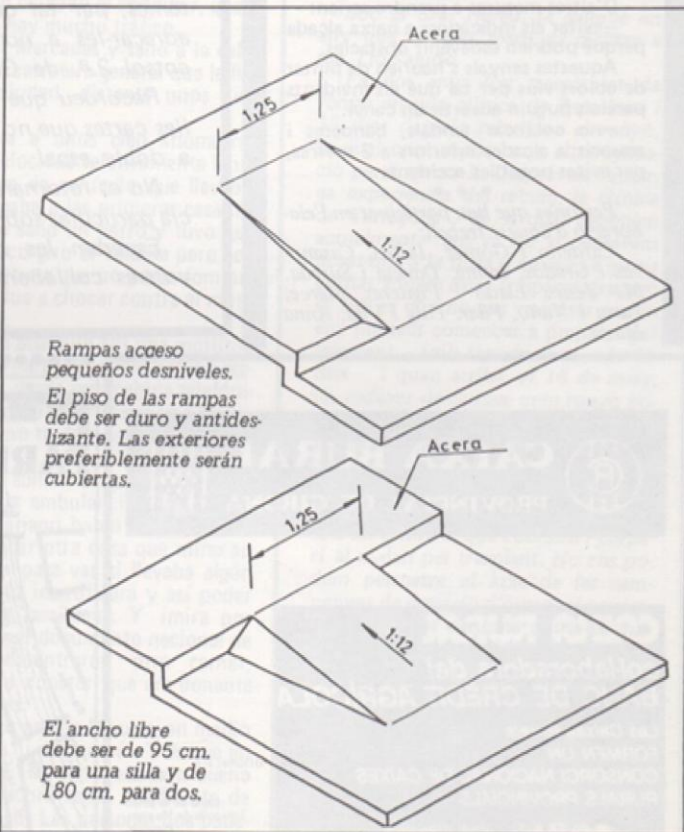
Acera

1,25

1:12

Rampas acceso pequeños desniveles.

El piso de las rampas debe ser duro y antideslizante. Las exteriores preferiblemente serán cubiertas.

Acera

1,25

1:12

El ancho libre debe ser de 95 cm. para una silla y de 180 cm. para dos.